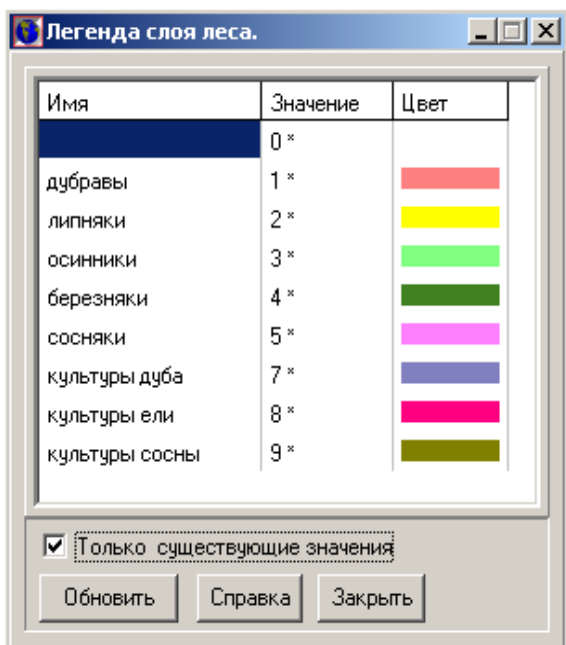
Легенда слоя леса.

| Имя | Значение | Цвет |
|---|---|---|
| | 0 * | |
| дубравы | 1 * | |
| липняки | 2 * | |
| осинники | 3 * | |
| березняки | 4 * | |
| сосняки | 5 * | |
| культуры дуба | 7 * | |
| культуры ели | 8 * | |
| культуры сосны | 9 * | |

Только существующие значения

Обновить
Справка
Закрыть